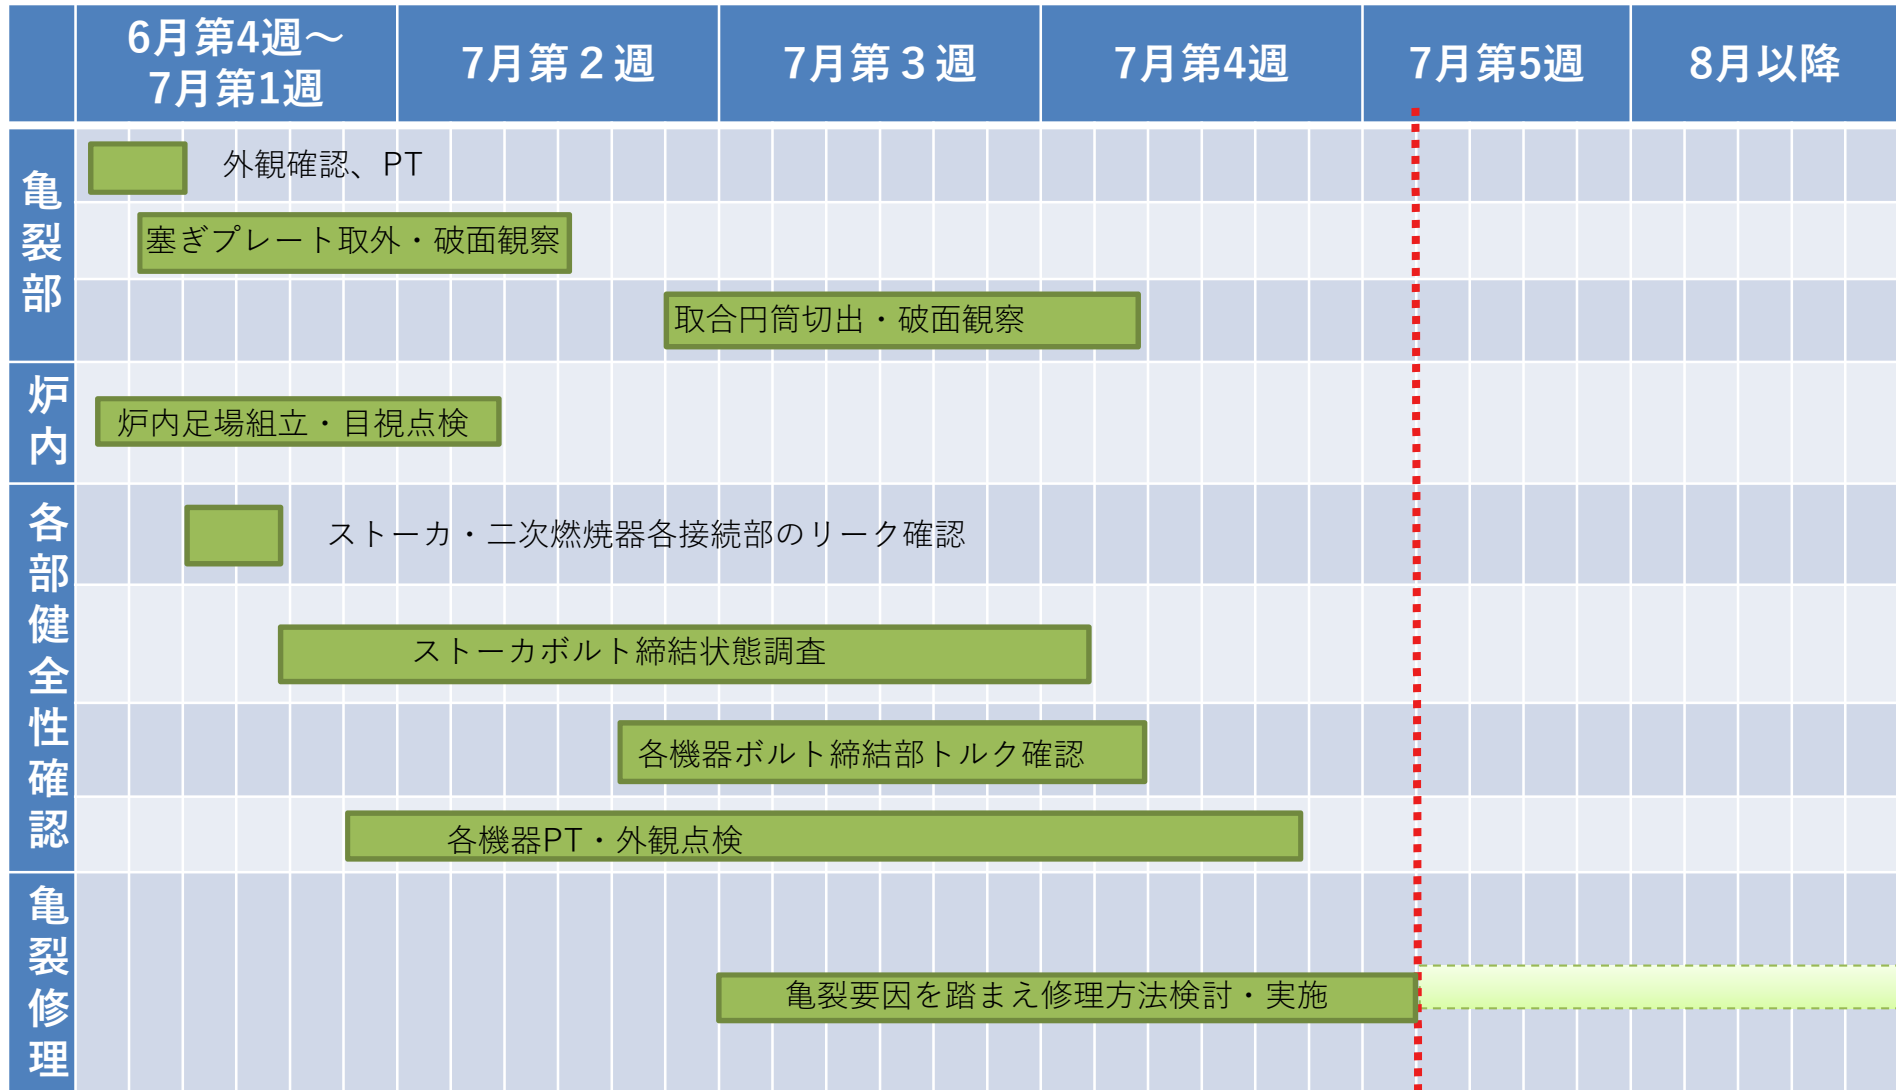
| | 6月第4週～7月第1週 | 7月第２週 | 7月第３週 | 7月第4週 | 7月第5週 | 8月以降 |
|---|---|---|---|---|---|---|
| 亀裂部 | 外観確認、PT | | | | | |
| | 塞ぎプレート取外・破面観察 | | | | | |
| | | 取合円筒切出・破面観察 | | | | |
| 炉内 | 炉内足場組立・目視点検 | | | | | |
| 各部健全性確認 | ストーカ・二次燃焼器各接続部のリーク確認 | | | | | |
| | ストーカボルト締結状態調査 | | | | | |
| | | 各機器ボルト締結部トルク確認 | | | | |
| | 各機器PT・外観点検 | | | | | |
| 亀裂修理 | | | 亀裂要因を踏まえ修理方法検討・実施 | | | |